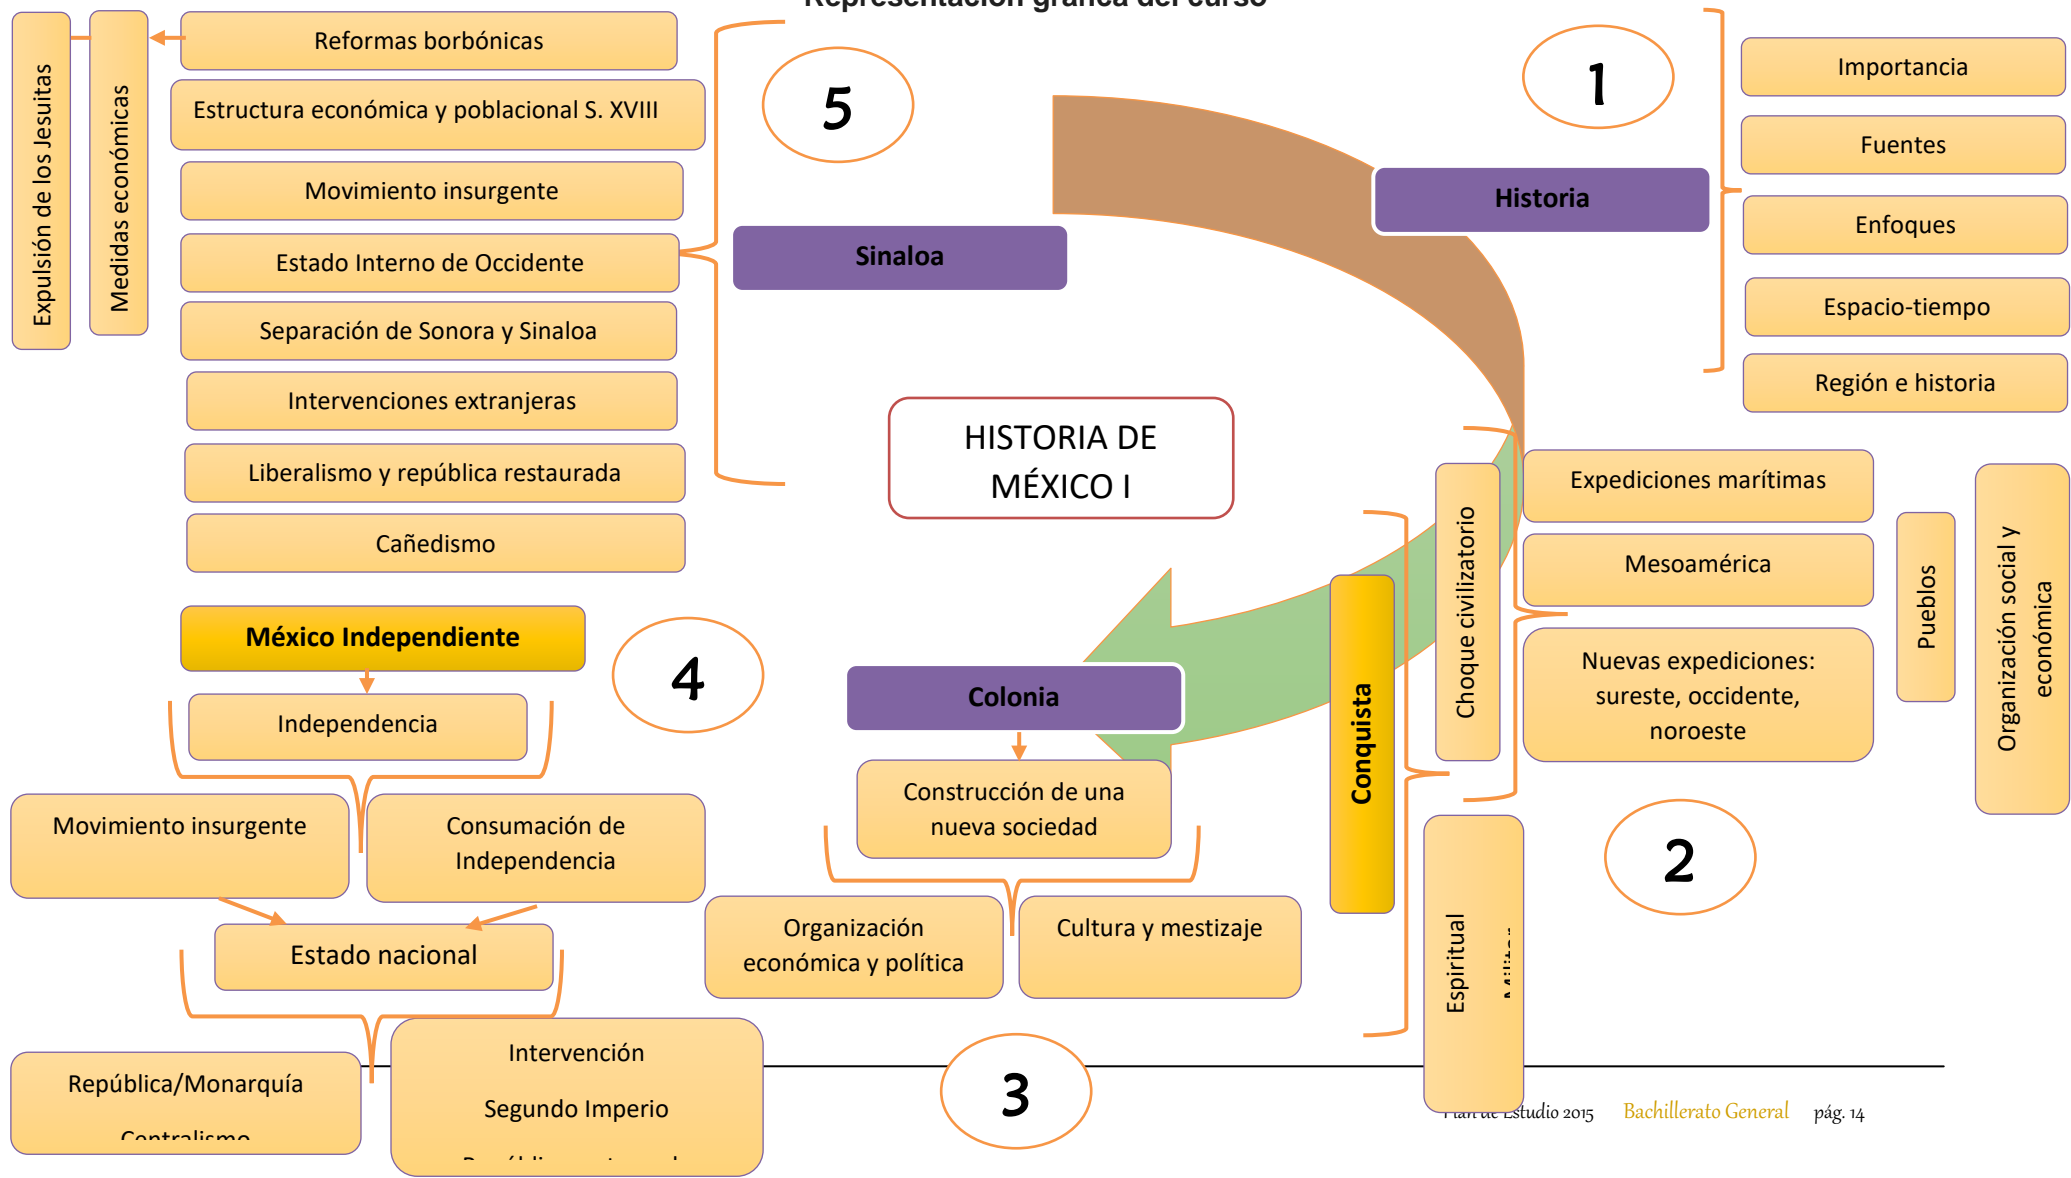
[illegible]

Expulsión de los Jesuitas

Medidas económicas

Reformas borbónicas

Estructura económica y poblacional S. XVIII

Movimiento insurgente

Estado Interno de Occidente

Separación de Sonora y Sinaloa

Intervenciones extranjeras

Liberalismo y república restaurada

Cañedismo

5

Sinaloa

1

Historia

Importancia

Fuentes

Enfoques

Espacio-tiempo

Región e historia

HISTORIA DE MÉXICO I

Choque civilizatorio

Expediciones marítimas

Mesoamérica

Nuevas expediciones: sureste, occidente, noroeste

Pueblos

Organización social y económica

México Independiente

4

Independencia

Colonia

Conquista

Construcción de una nueva sociedad

Movimiento insurgente

Consumación de Independencia

2

Espiritual

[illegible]

Estado nacional

Organización económica y política

Cultura y mestizaje

República/Monarquía

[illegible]

Intervención

Segundo Imperio

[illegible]

3

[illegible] Estudio 2015 Bachillerato General pág. 14